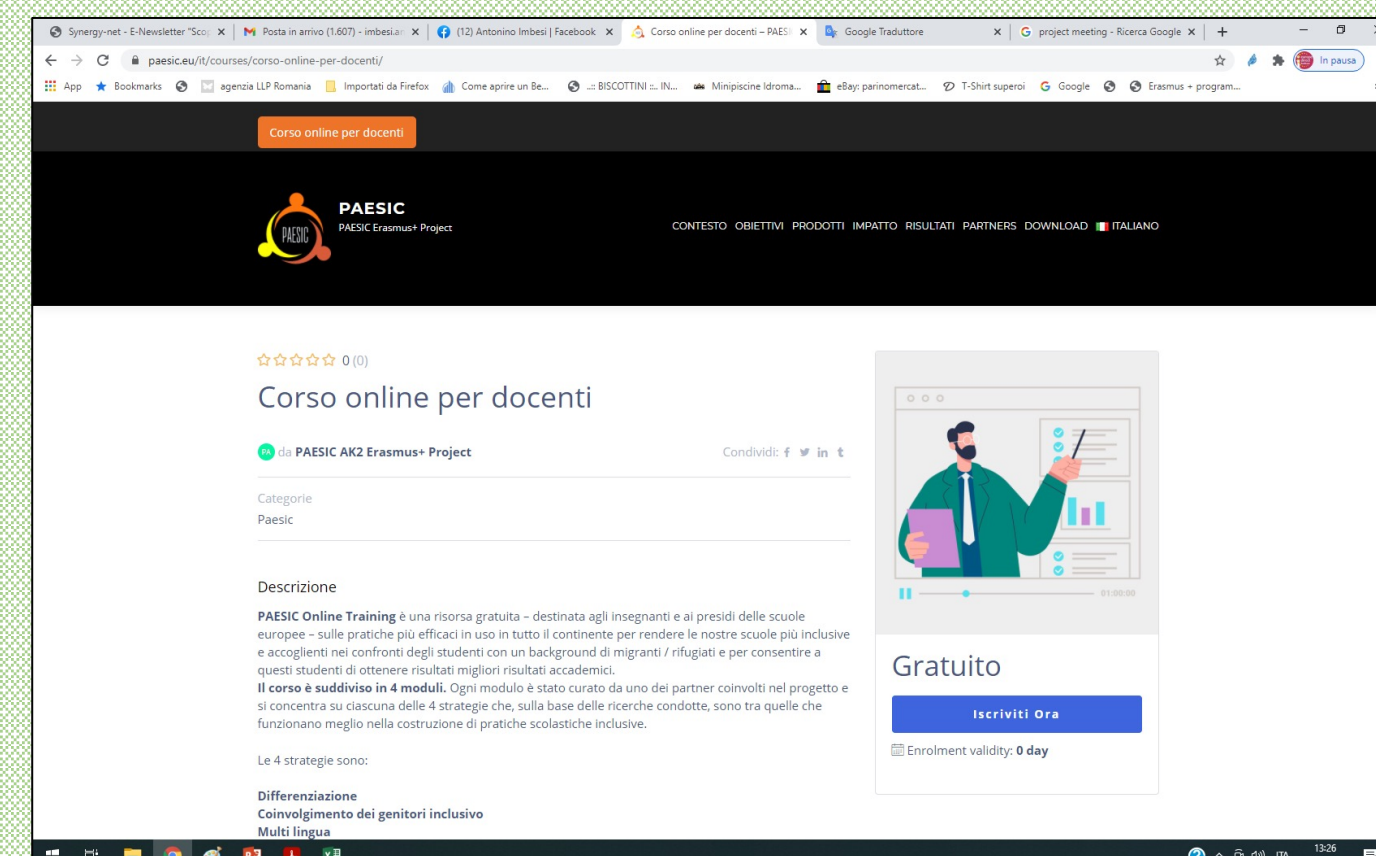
Synergy-net - E-Newsletter "Sco | Posta in arrivo (1.607) - imbesi.a | (12) Antonino Imbesi | Facebook | Corso online per docenti – PAES | Google Traduttore | project meeting - Ricerca Google

paesic.eu/it/courses/corso-online-per-docenti/

In pausa

App | Bookmarks | agenzia LLP Romania | Importati da Firefox | Come aprire un Be... | .:: BISCOTTINI ::.. IN... | Minipiscine Idroma... | eBay: parinomercat... | T-Shirt superoi | Google | Erasmus + program...

Corso online per docenti

PAESIC
PAESIC Erasmus+ Project

PAESIC

CONTESTO OBIETTIVI PRODOTTI IMPATTO RISULTATI PARTNERS DOWNLOAD ITALIANO

0 (0)

Corso online per docenti

PA da PAESIC AK2 Erasmus+ Project

Condividi:

Categorie
Paesic

Descrizione

**PAESIC Online Training** è una risorsa gratuita – destinata agli insegnanti e ai presidi delle scuole europee – sulle pratiche più efficaci in uso in tutto il continente per rendere le nostre scuole più inclusive e accoglienti nei confronti degli studenti con un background di migranti / rifugiati e per consentire a questi studenti di ottenere risultati migliori risultati accademici.
**Il corso è suddiviso in 4 moduli.** Ogni modulo è stato curato da uno dei partner coinvolti nel progetto e si concentra su ciascuna delle 4 strategie che, sulla base delle ricerche condotte, sono tra quelle che funzionano meglio nella costruzione di pratiche scolastiche inclusive.

Le 4 strategie sono:

**Differenziazione**
**Coinvolgimento dei genitori inclusivo**
**Multi lingua**

01:00:00

Gratuito

Iscriviti Ora

Enrolment validity: **0 day**

ITA 13:26